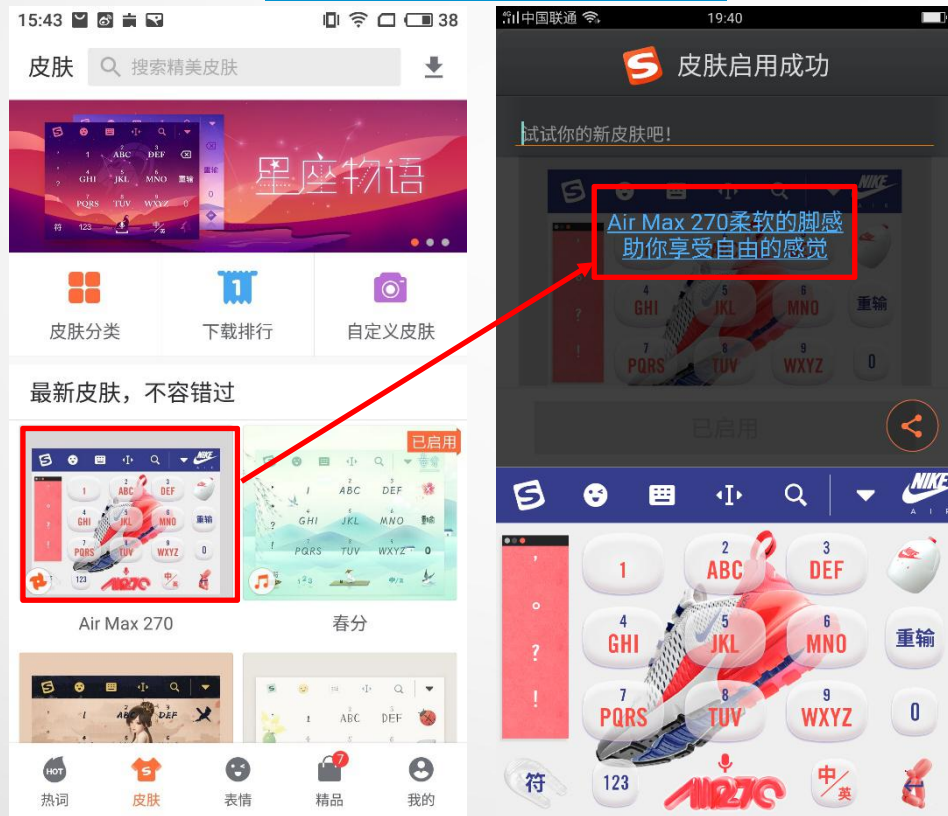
15:43 38
皮肤 搜索精美皮肤
星座物语
皮肤分类
下载排行
自定义皮肤
最新皮肤，不容错过
1 ABC DEF
GHI JKL MNO 重输
PQRS TUV WXYZ 0
123
Air Max 270
已启用
ABC DEF
GHI JKL MNO
PQRS TUV WXYZ
春分
ABC DEF
热词 皮肤 表情 精品 我的

中国联通 19:40
皮肤启用成功
试试你的新皮肤吧!
Air Max 270柔软的脚感助你享受自由的感觉
GHI JKL MNO 重输
PQRS TUV WXYZ 0
已启用
NIKE
1 2 ABC 3 DEF
4 GHI 5 JKL 6 MNO 重输
7 PQRS 8 TUV 9 WXYZ 0
符 123 中/英